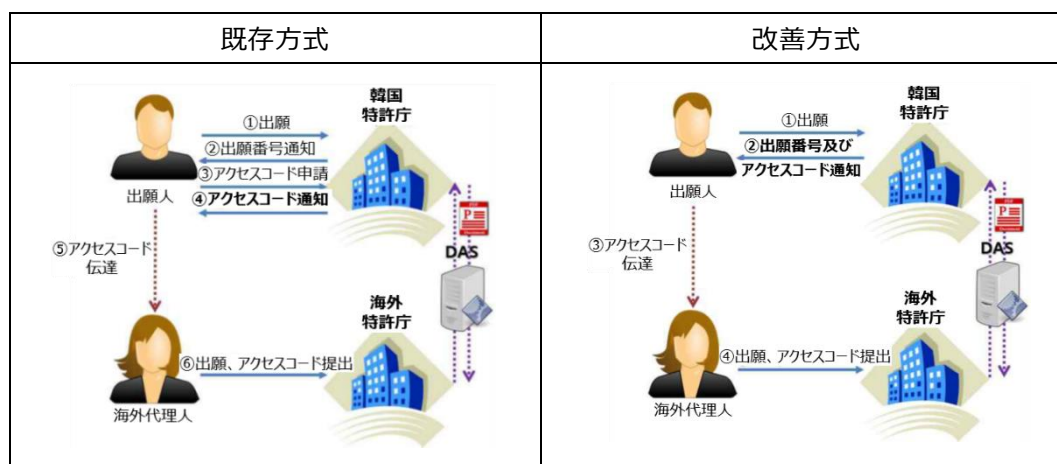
| 既存方式 | 改善方式 |
|---|---|
| 韓国特許庁<br>①出願<br>②出願番号通知<br>③アクセスコード申請<br>④アクセスコード通知<br>出願人<br>⑤アクセスコード伝達<br>DAS<br>海外特許庁<br>⑥出願、アクセスコード提出<br>海外代理人 | 韓国特許庁<br>①出願<br>②出願番号及びアクセスコード通知<br>出願人<br>③アクセスコード伝達<br>DAS<br>海外特許庁<br>④出願、アクセスコード提出<br>海外代理人 |